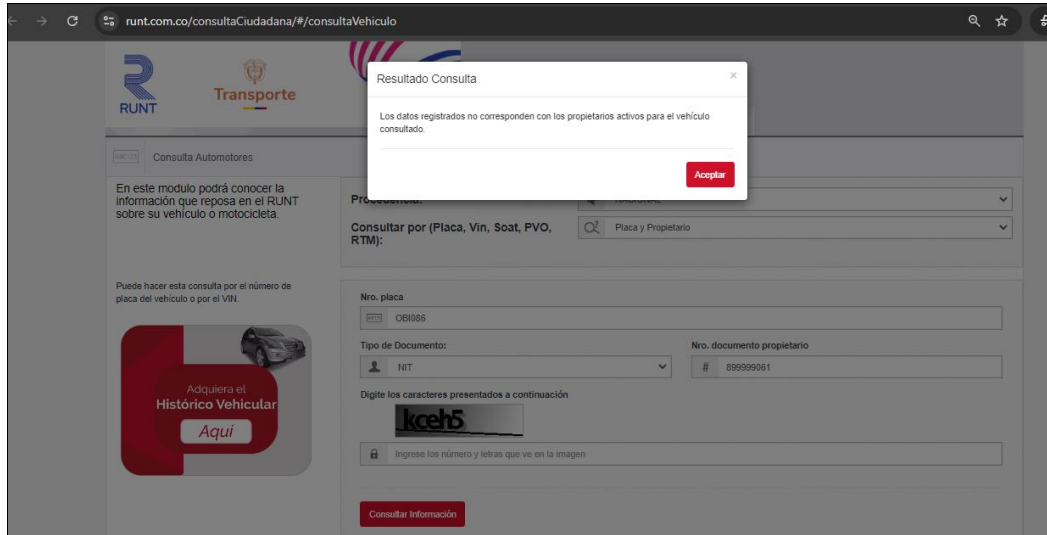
runt.com.co/consultaCiudadana/#/consultaVehiculo

RUNT

Transporte

Resultado Consulta

×

Los datos registrados no corresponden con los propietarios activos para el vehículo consultado.

Aceptar

Consulta Automotores

En este modulo podrá conocer la información que reposa en el RUNT sobre su vehículo o motocicleta.

Procedencia: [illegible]

Consultar por (Placa, Vin, Soat, PVO, RTM): Placa y Propietario

Puede hacer esta consulta por el número de placa del vehículo o por el VIN.

Adquiera el Histórico Vehicular Aquí

Nro. placa

OBI086

Tipo de Documento:

NIT

Nro. documento propietario

899999061

Digite los caracteres presentados a continuación

kceh5

Ingrese los número y letras que ve en la imagen

Consultar Información